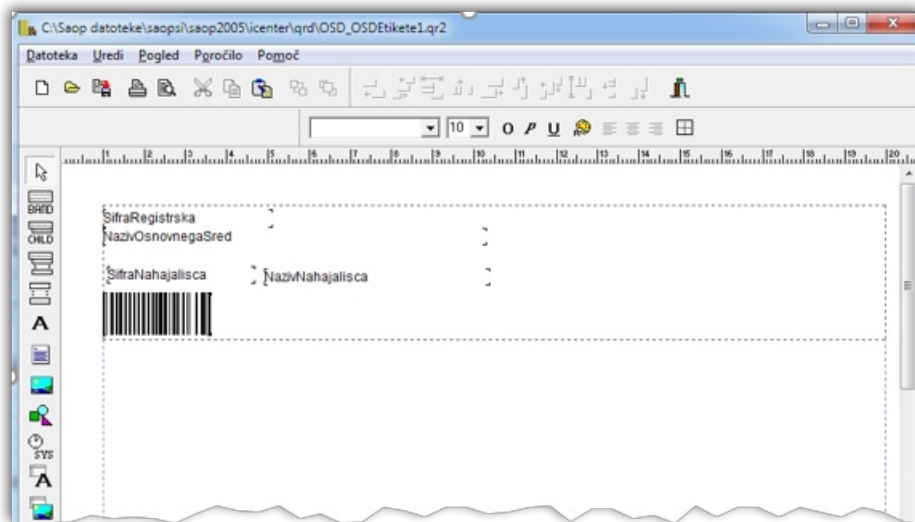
C:\Saop datoteke\saopsi\saop2005\icenter\qrd\OSD_OSDEtikete1.qr2

Datoteka Uredi Pogled Poročilo Pomoč

10

O P U

BAND
CHILD

A

SYS

SifraRegistrska
NazivOsnovnegaSred

SifraNahajalisca NazivNahajalisca